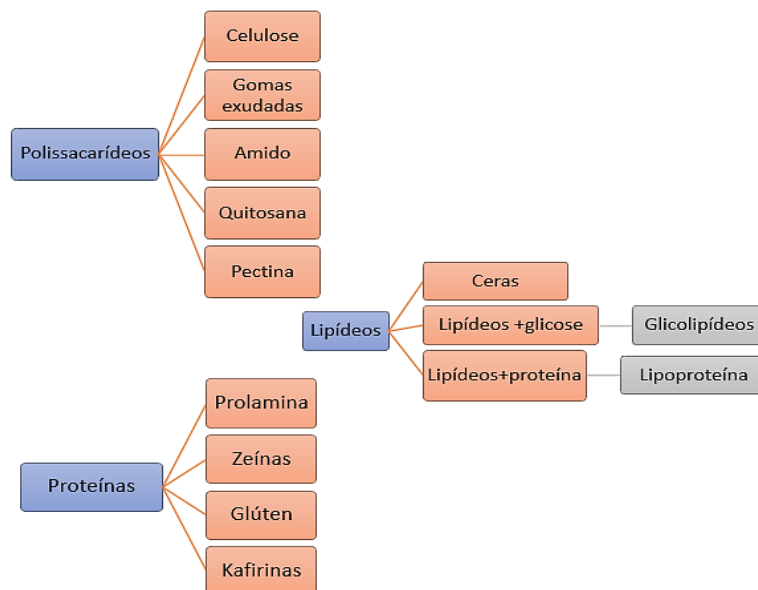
Polissacarídeos

Celulose

Gomas exudadas

Amido

Quitosana

Pectina

Lipídeos

Ceras

Lipídeos +glicose

Glicolipídeos

Lipídeos+proteína

Lipoproteína

Proteínas

Prolamina

Zeínas

Glúten

Kafirinas